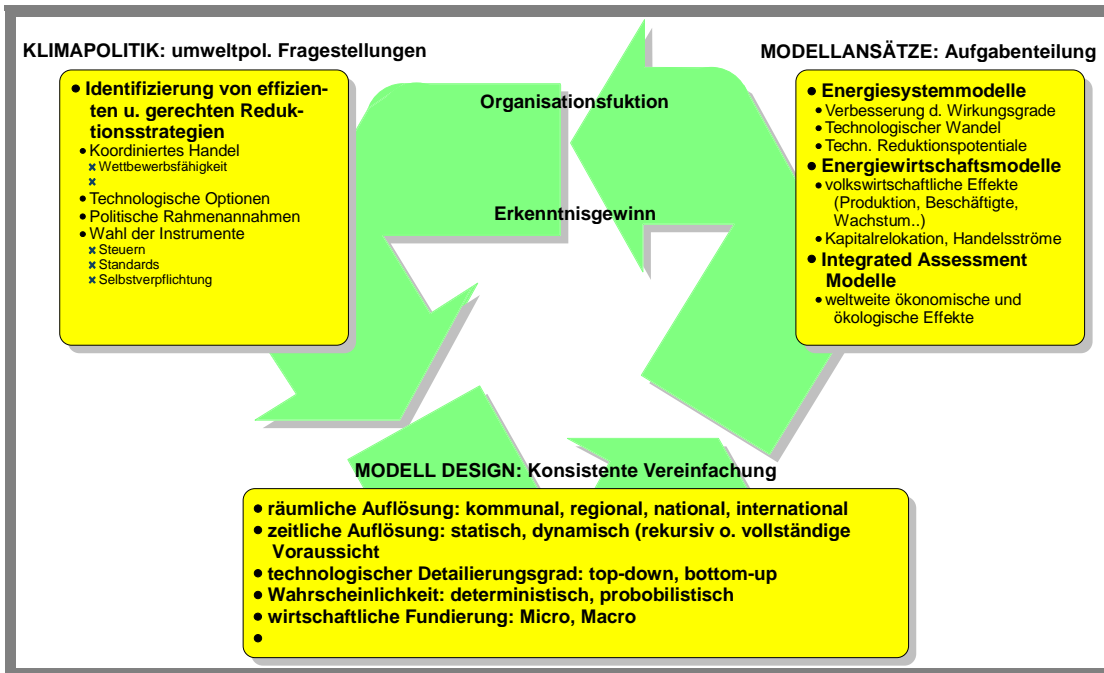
KLIMAPOLITIK: umweltpol. Fragestellungen

• Identifizierung von effizienten u. gerechten Reduktionsstrategien
• Koordiniertes Handel
× Wettbewerbsfähigkeit
×
• Technologische Optionen
• Politische Rahmenannahmen
• Wahl der Instrumente
× Steuern
× Standards
× Selbstverpflichtung

Organisationsfuktion

Erkenntnisgewinn

MODELLANSÄTZE: Aufgabenteilung

• Energiesystemmodelle
• Verbesserung d. Wirkungsgrade
• Technologischer Wandel
• Techn. Reduktionspotentiale
• Energiewirtschaftsmodelle
• volkswirtschaftliche Effekte (Produktion, Beschäftigte, Wachstum..)
• Kapitalrelokation, Handelsströme
• Integrated Assessment Modelle
• weltweite ökonomische und ökologische Effekte

MODELL DESIGN: Konsistente Vereinfachung

• räumliche Auflösung: kommunal, regional, national, international
• zeitliche Auflösung: statisch, dynamisch (rekursiv o. vollständige Voraussicht
• technologischer Detailierungsgrad: top-down, bottom-up
• Wahrscheinlichkeit: deterministisch, probobilistisch
• wirtschaftliche Fundierung: Micro, Macro
•